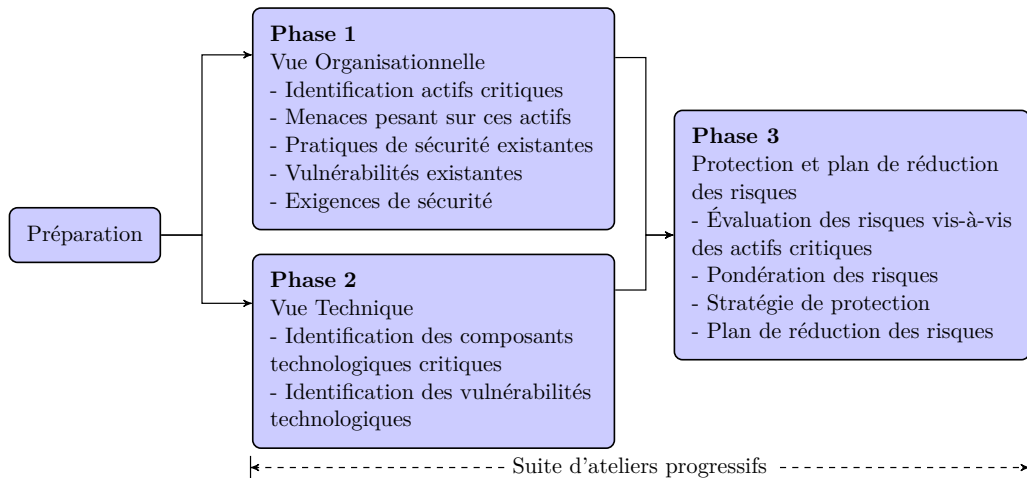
Préparation

**Phase 1**
Vue Organisationnelle
- Identification actifs critiques
- Menaces pesant sur ces actifs
- Pratiques de sécurité existantes
- Vulnérabilités existantes
- Exigences de sécurité

**Phase 2**
Vue Technique
- Identification des composants technologiques critiques
- Identification des vulnérabilités technologiques

**Phase 3**
Protection et plan de réduction des risques
- Évaluation des risques vis-à-vis des actifs critiques
- Pondération des risques
- Stratégie de protection
- Plan de réduction des risques

Suite d'ateliers progressifs